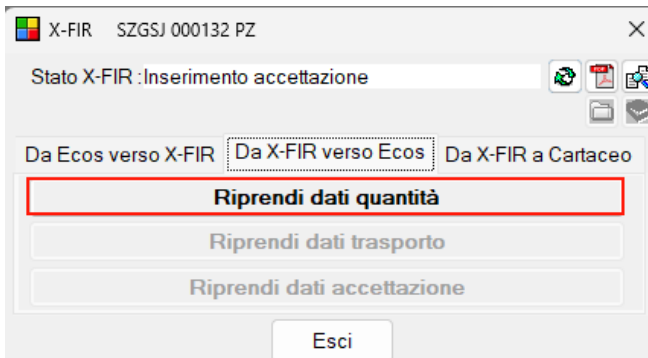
X-FIR SZGSJ 000132 PZ

×

Stato X-FIR : Inserimento accettazione

Da Ecos verso X-FIR | Da X-FIR verso Ecos | Da X-FIR a Cartaceo

Riprendi dati quantità

Riprendi dati trasporto

Riprendi dati accettazione

Esci